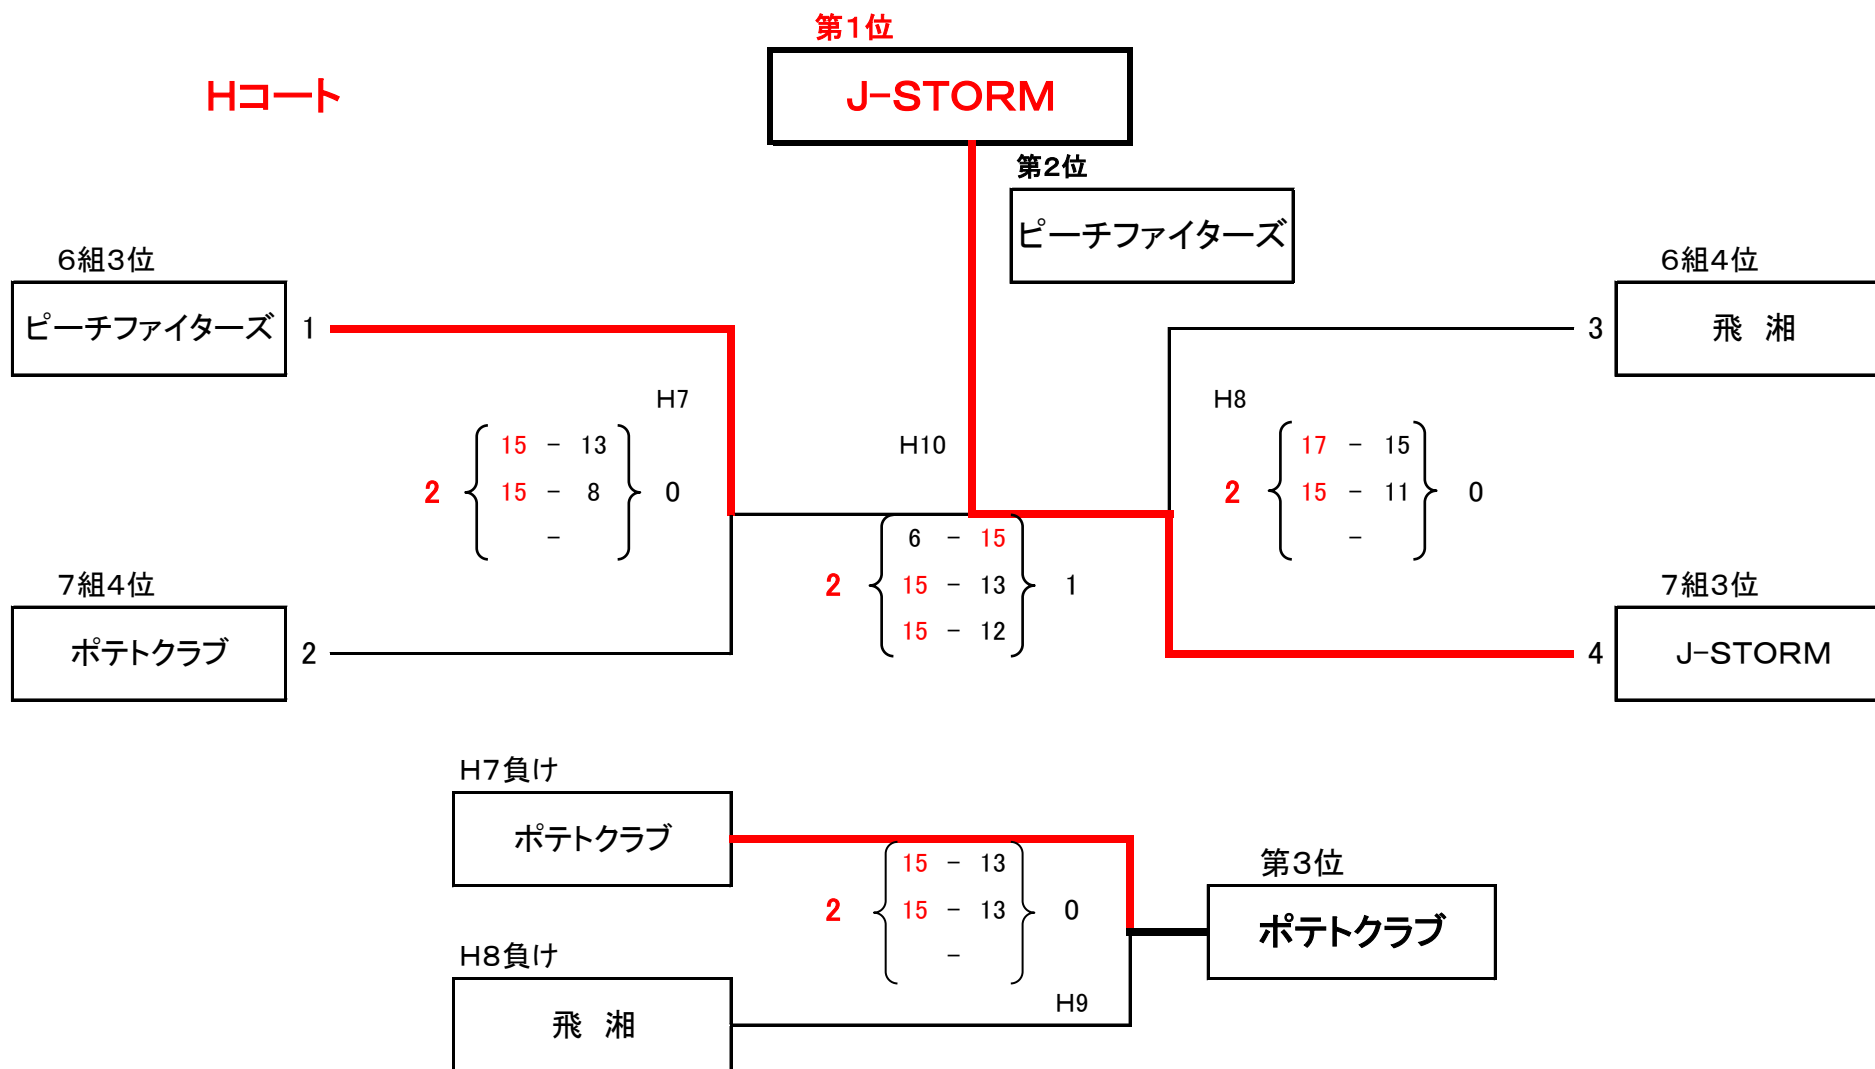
第1位
Hコート
J-STORM
第2位
ピーチファイターズ
6組3位
ピーチファイターズ
1
6組4位
3
飛　湘
H7
H10
H8
2
15 － 13
15 － 8
－
0
2
17 － 15
15 － 11
－
0
6 － 15
2
15 － 13
15 － 12
1
7組4位
7組3位
ポテトクラブ
2
4
J-STORM
H7負け
ポテトクラブ
15 － 13
2
15 － 13
－
0
第3位
ポテトクラブ
H8負け
H9
飛　湘